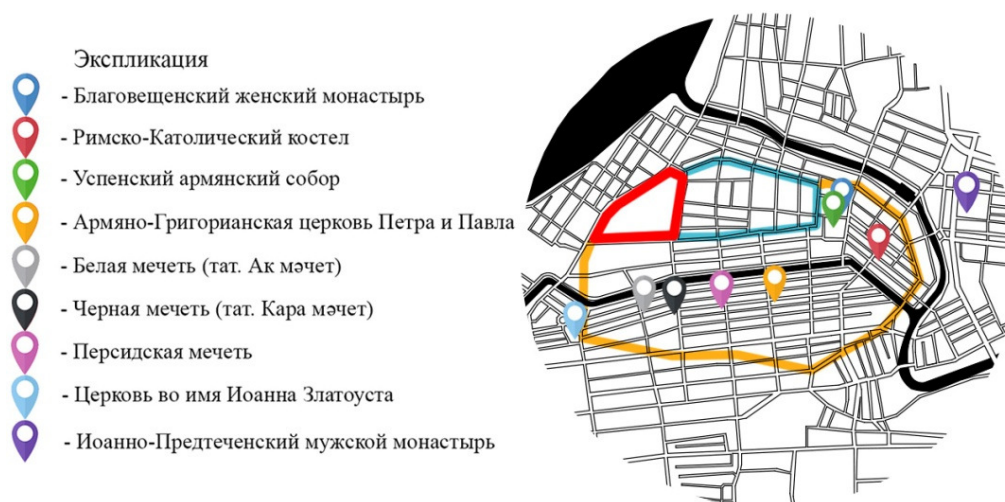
Экспликация
- Благовещенский женский монастырь
- Римско-Католический костел
- Успенский армянский собор
- Армяно-Григорианская церковь Петра и Павла
- Белая мечеть (тат. Ак мәчет)
- Черная мечеть (тат. Кара мәчет)
- Персидская мечеть
- Церковь во имя Иоанна Златоуста
- Иоанно-Предтеченский мужской монастырь